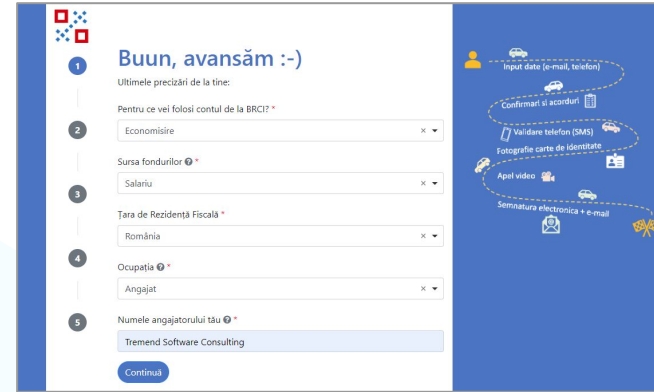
1

2

3

4

5

Buun, avansăm :-)

Ultimele precizări de la tine:

Pentru ce vei folosi contul de la BRCI? *

Economisire

Sursa fondurilor *

Salariu

Țara de Rezidență Fiscală *

România

Ocupația *

Angajat

Numele angajatorului tău *

Tremend Software Consulting

Continuă

Input date (e-mail, telefon)

Confirmari si acorduri

Validare telefon (SMS)

Fotografie carte de identitate

Apel video

Semnatura electronica + e-mail